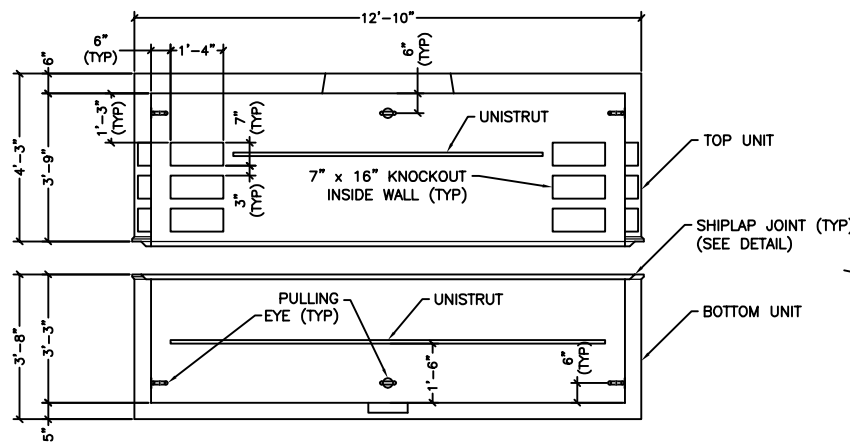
12'-10"
6" (TYP)
1'-4"
6" (TYP)
6"
4'-3"
3'-9"
1'-3" (TYP)
7" (TYP)
UNISTRUT
TOP UNIT
7" x 16" KNOCKOUT INSIDE WALL (TYP)
3" (TYP)
SHIPLAP JOINT (TYP) (SEE DETAIL)
3'-8"
3'-3"
PULLING EYE (TYP)
UNISTRUT
BOTTOM UNIT
1'-6"
6" (TYP)
5"